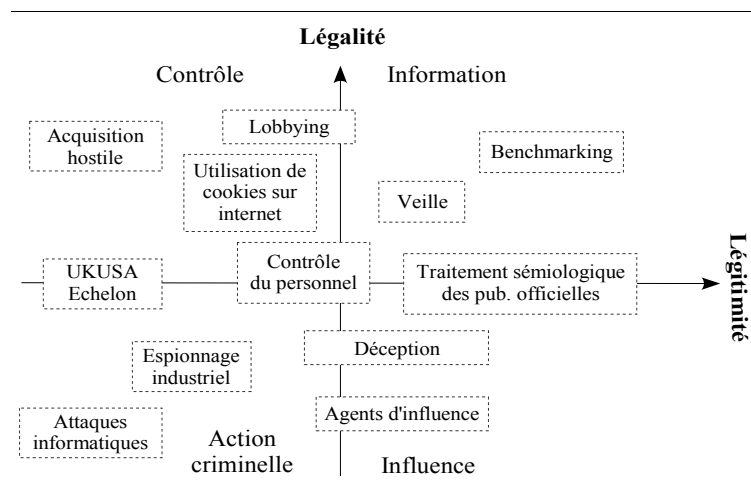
Légalité

Contrôle

Information

Lobbying

Acquisition hostile

Utilisation de cookies sur internet

Benchmarking

Veille

UKUSA Echelon

Contrôle du personnel

Traitement sémiologique des pub. officielles

Légitimité

Déception

Espionnage industriel

Agents d'influence

Attaques informatiques

Action criminelle

Influence